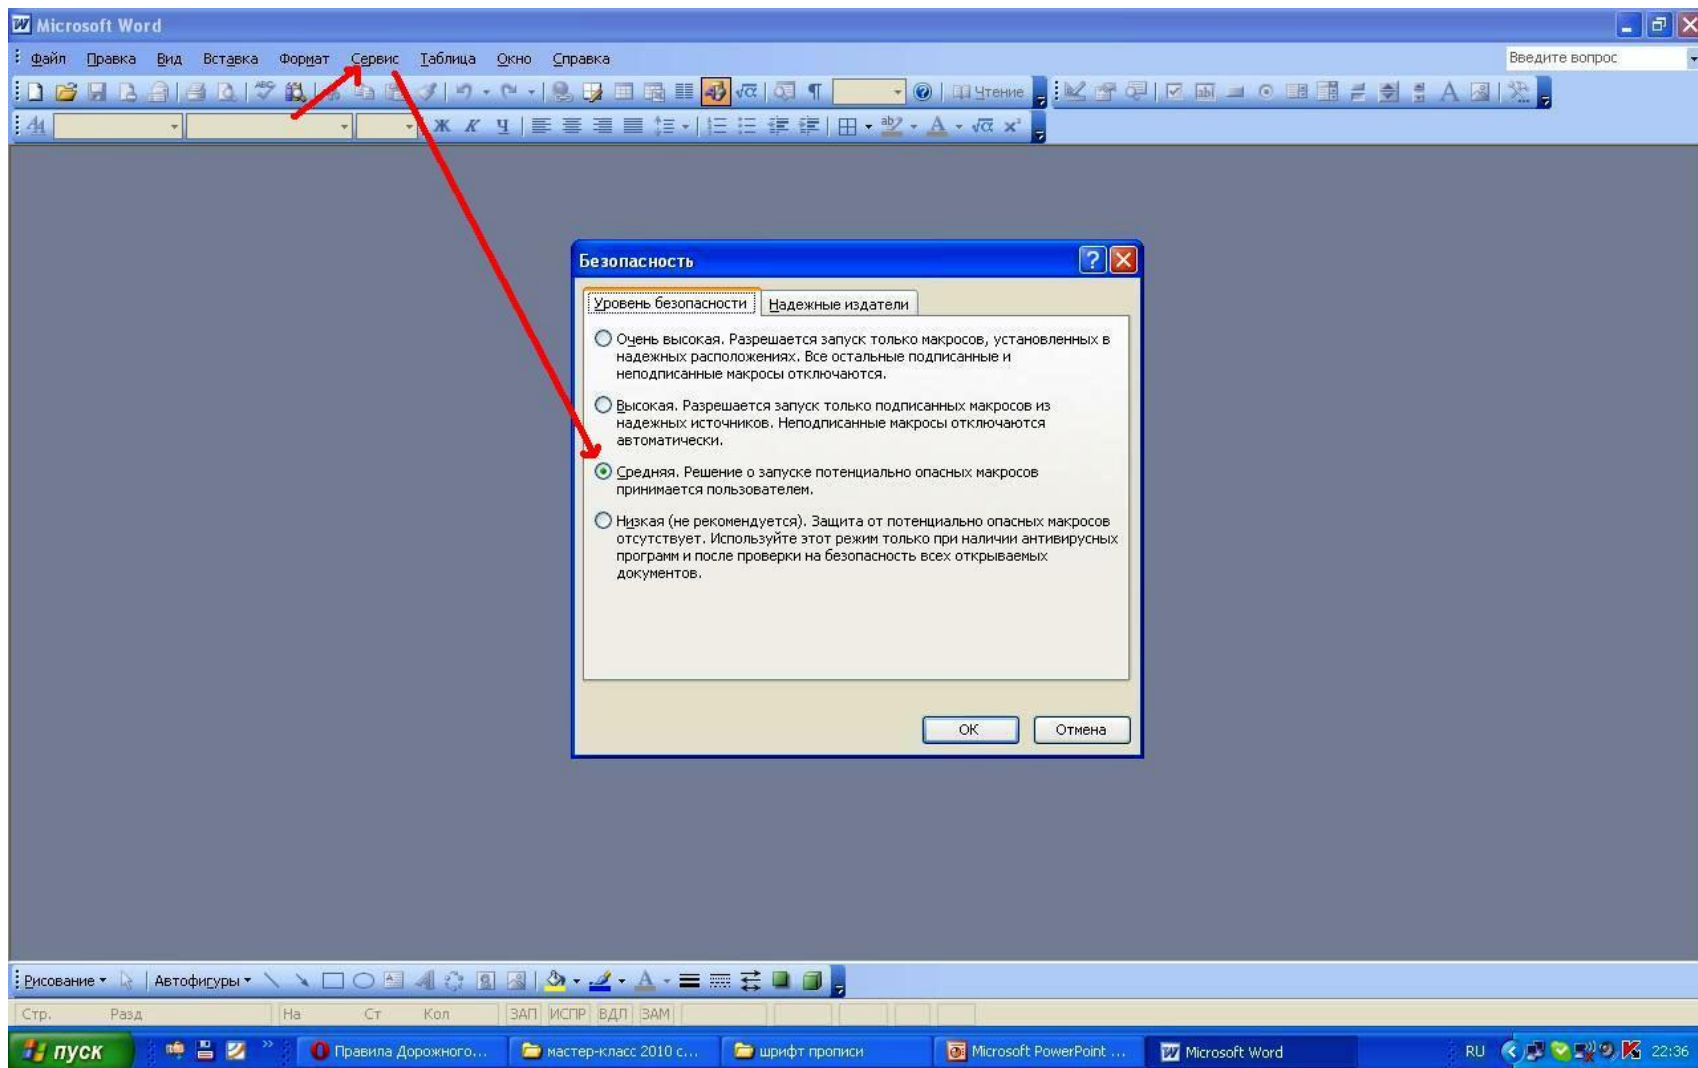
Microsoft Word

Файл Правка Вид Вставка Формат Сервис Таблица Окно Справка

Введите вопрос

Чтение

Ж К Ч

Безопасность

Уровень безопасности | Надежные издатели

Очень высокая. Разрешается запуск только макросов, установленных в надежных расположениях. Все остальные подписанные и неподписанные макросы отключаются.

Высокая. Разрешается запуск только подписанных макросов из надежных источников. Неподписанные макросы отключаются автоматически.

Средняя. Решение о запуске потенциально опасных макросов принимается пользователем.

Низкая (не рекомендуется). Защита от потенциально опасных макросов отсутствует. Используйте этот режим только при наличии антивирусных программ и после проверки на безопасность всех открываемых документов.

ОК Отмена

Рисование ▾ Автофигуры ▾

Стр. Разд На Ст Кол ЗАП ИСПР ВДЛ ЗАМ

пуск Правила Дорожного... мастер-класс 2010 с... шрифт прописи Microsoft PowerPoint ... Microsoft Word RU 22:36